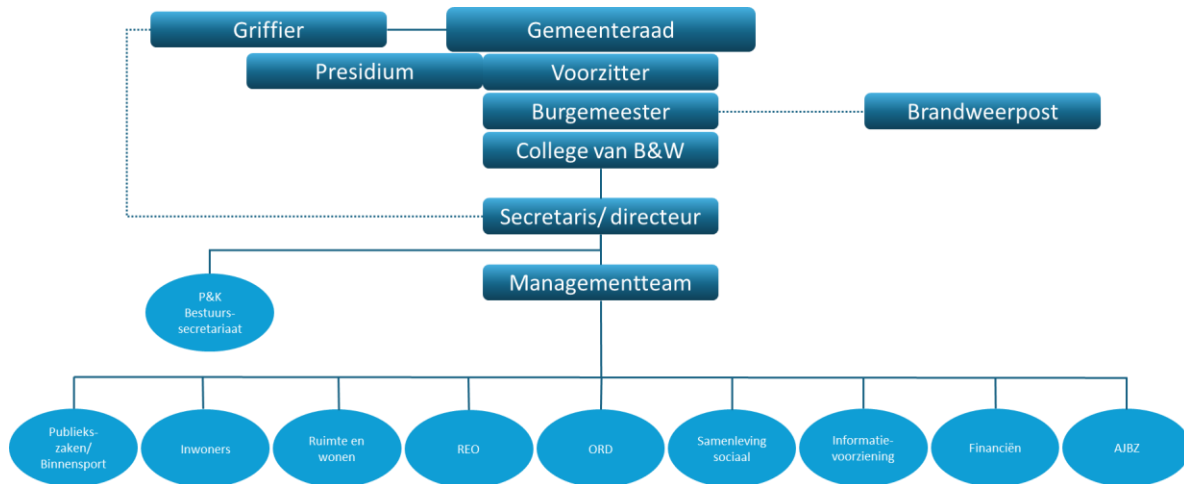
Griffier

Gemeenteraad

Presidium

Voorzitter

Burgemeester

Brandweerpost

College van B&W

Secretaris/ directeur

P&K Bestuurssecretariaat

Managementteam

Publiekszaken/ Binnensport

Inwoners

Ruimte en wonen

REO

ORD

Samenleving sociaal

Informatievoorziening

Financiën

AJBZ